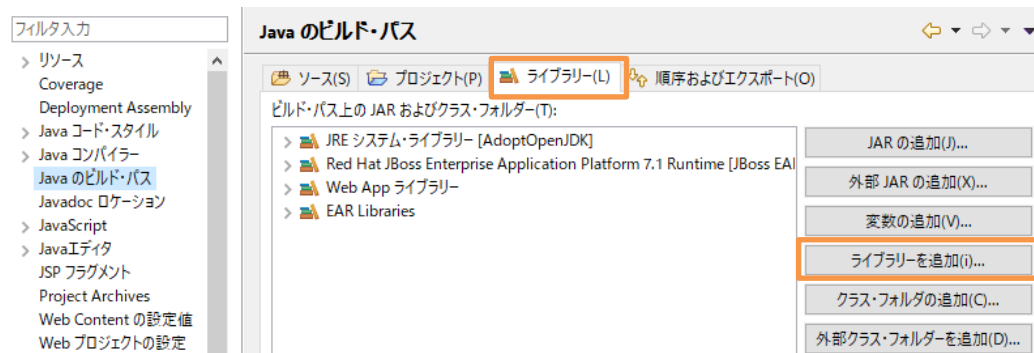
フィルタ入力

リソース
Coverage
Deployment Assembly
Java コード・スタイル
Java コンパイラー
Java のビルド・パス
Javadoc ロケーション
JavaScript
Javaエディタ
JSP フラグメント
Project Archives
Web Content の設定値
Web プロジェクトの設定

Java のビルド・パス

ソース(S)
プロジェクト(P)
ライブラリー(L)
順序およびエクスポート(O)

ビルド・パス上の JAR およびクラス・フォルダー(T):

JRE システム・ライブラリー [AdoptOpenJDK]
Red Hat JBoss Enterprise Application Platform 7.1 Runtime [JBoss EAI
Web App ライブラリー
EAR Libraries

JAR の追加(J)...
外部 JAR の追加(X)...
変数の追加(V)...
ライブラリーを追加(i)...
クラス・フォルダの追加(C)...
外部クラス・フォルダーを追加(D)...